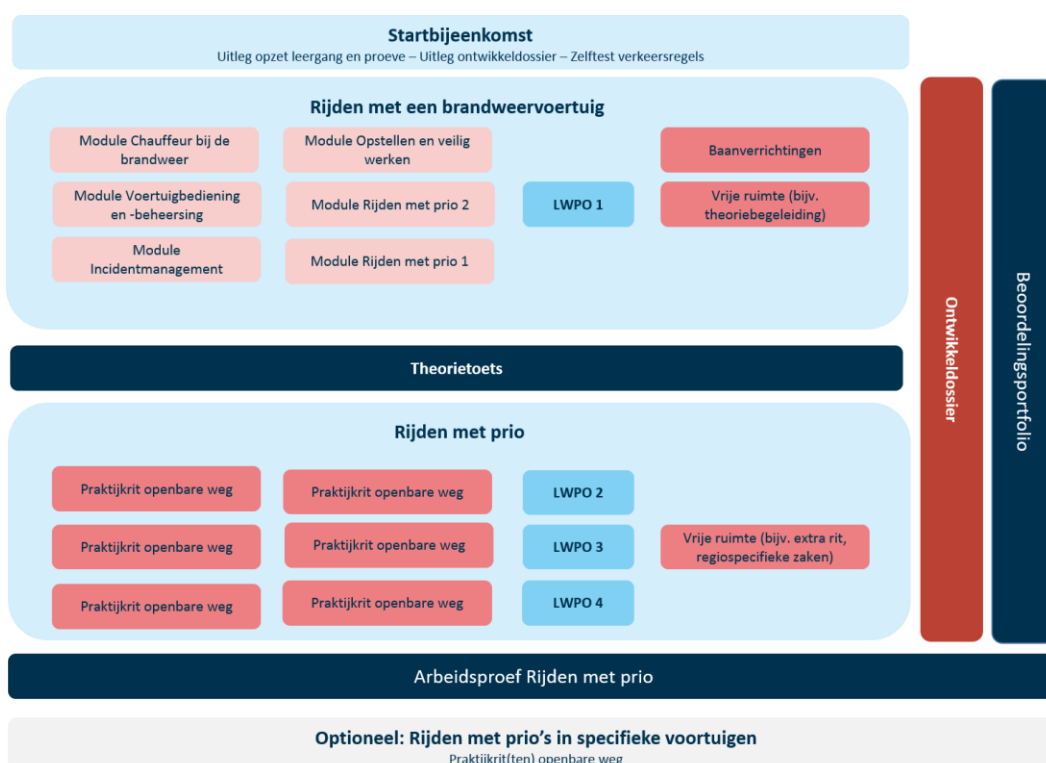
Startbijeenkomst
Uitleg opzet leergang en proeve – Uitleg ontwikkeldossier – Zelftest verkeersregels

Rijden met een brandweervoertuig

Module Chauffeur bij de brandweer

Module Opstellen en veilig werken

Baanverrichtingen

Module Voertuigbediening en -beheersing

Module Rijden met prio 2

LWPO 1

Vrije ruimte (bijv. theoriebegeleiding)

Module Incidentmanagement

Module Rijden met prio 1

Theorietoets

Rijden met prio

Praktijkrit openbare weg

Praktijkrit openbare weg

LWPO 2

Praktijkrit openbare weg

Praktijkrit openbare weg

LWPO 3

Vrije ruimte (bijv. extra rit, regiospecifieke zaken)

Praktijkrit openbare weg

Praktijkrit openbare weg

LWPO 4

Ontwikkeldossier

Beoordelingsportfolio

Arbeidsproef Rijden met prio

Optioneel: Rijden met prio's in specifieke voertuigen
Praktijkrit(ten) openbare weg